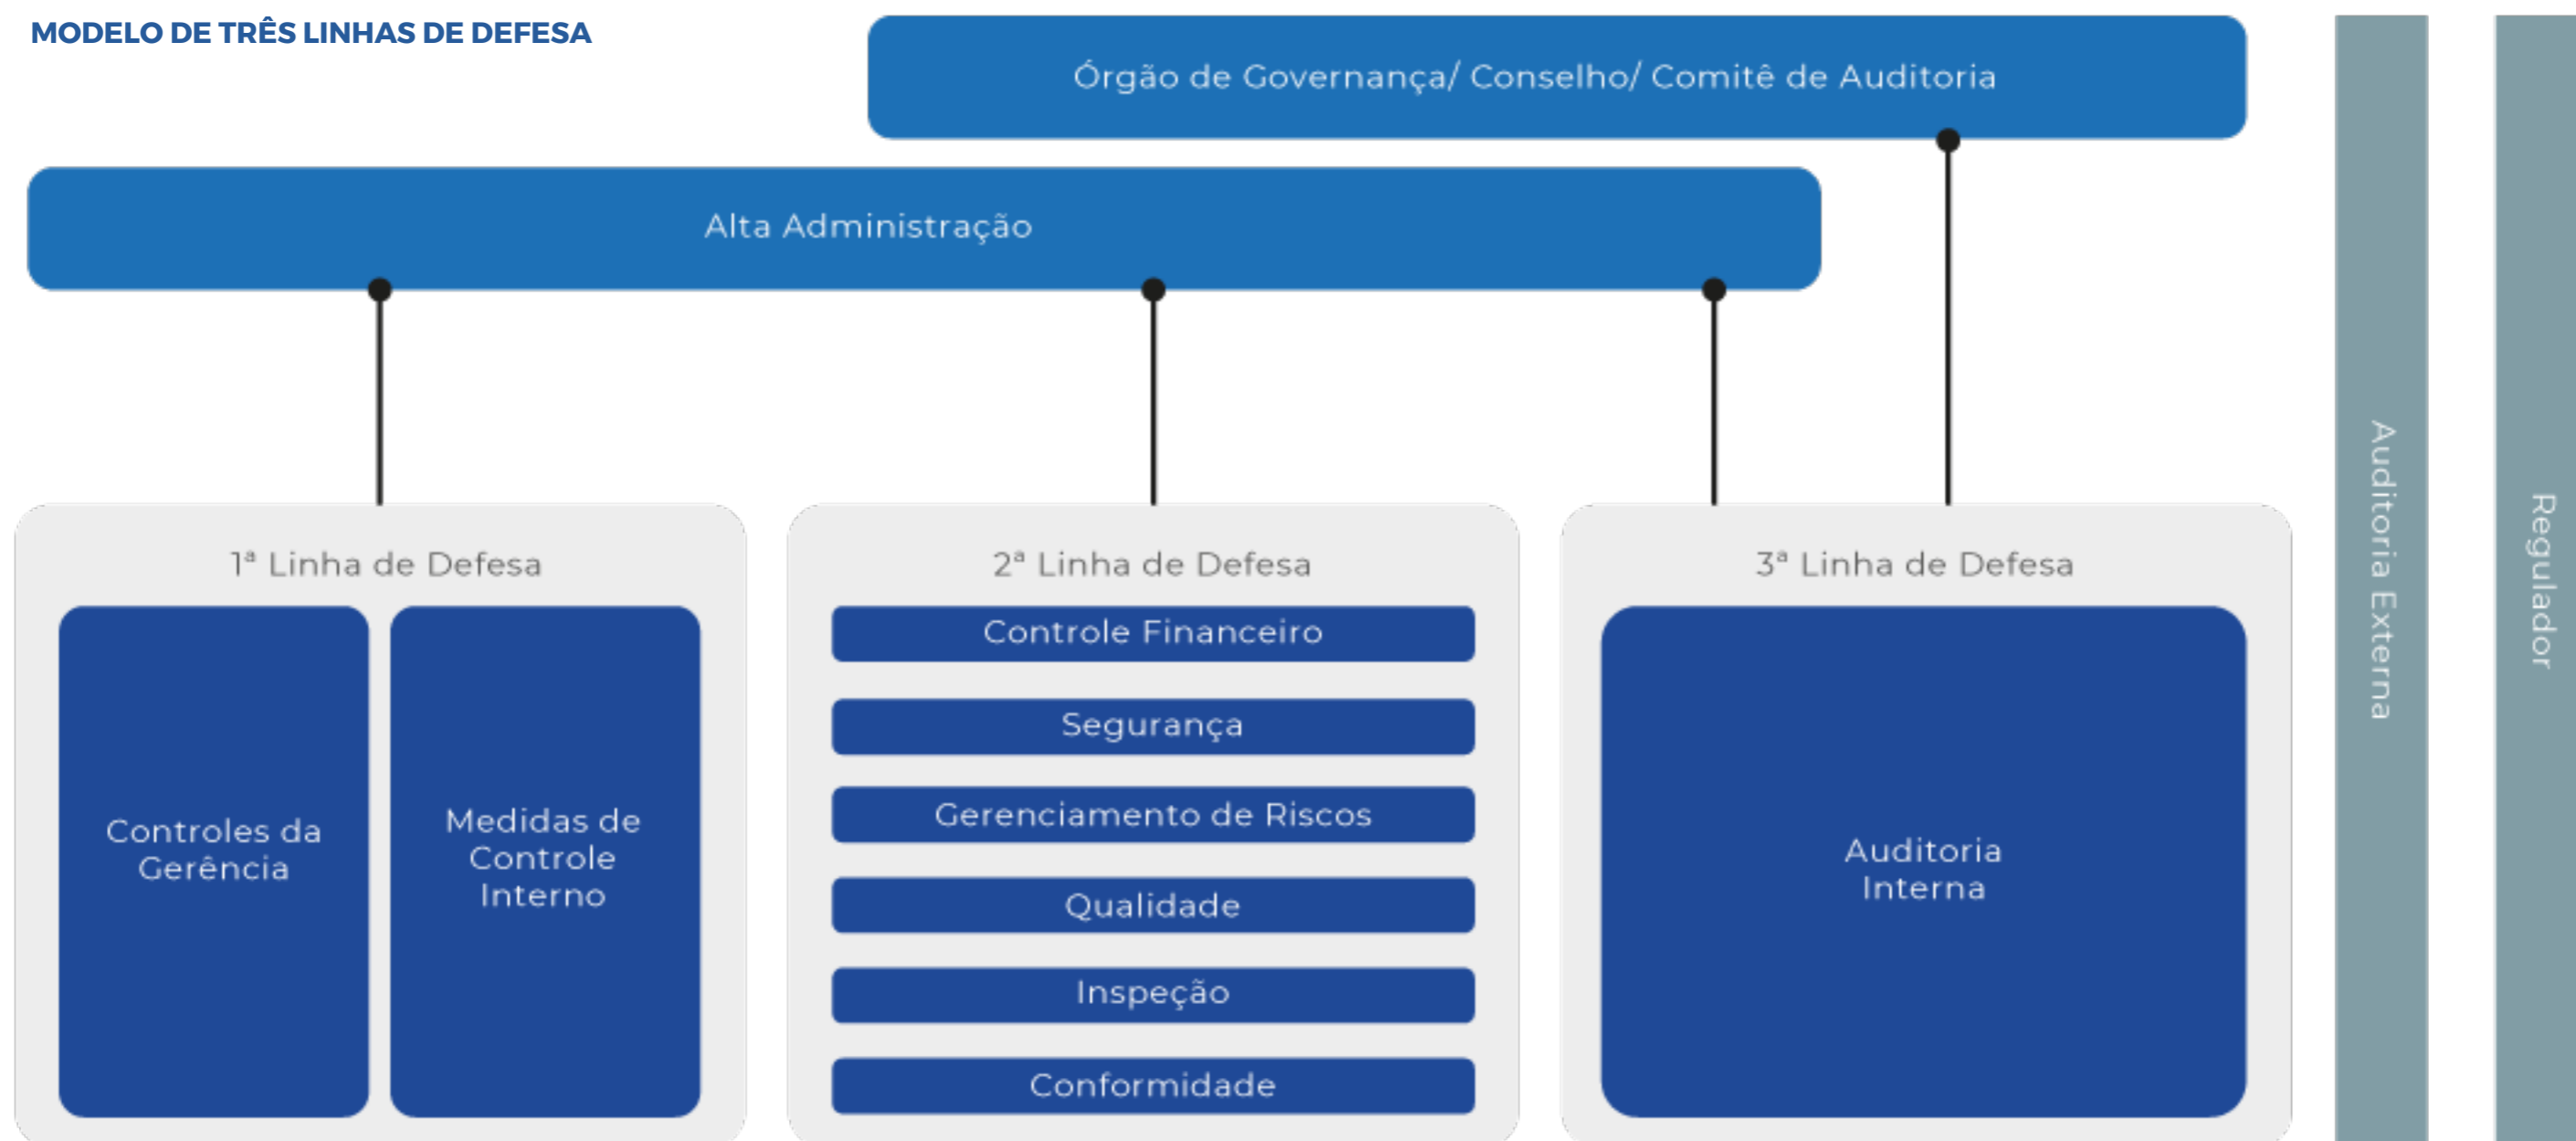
MODELO DE TRÊS LINHAS DE DEFESA

Órgão de Governança/ Conselho/ Comitê de Auditoria

Alta Administração

1ª Linha de Defesa

Controles da Gerência

Medidas de Controle Interno

2ª Linha de Defesa

Controle Financeiro

Segurança

Gerenciamento de Riscos

Qualidade

Inspeção

Conformidade

3ª Linha de Defesa

Auditoria Interna

Auditoria Externa

Regulador